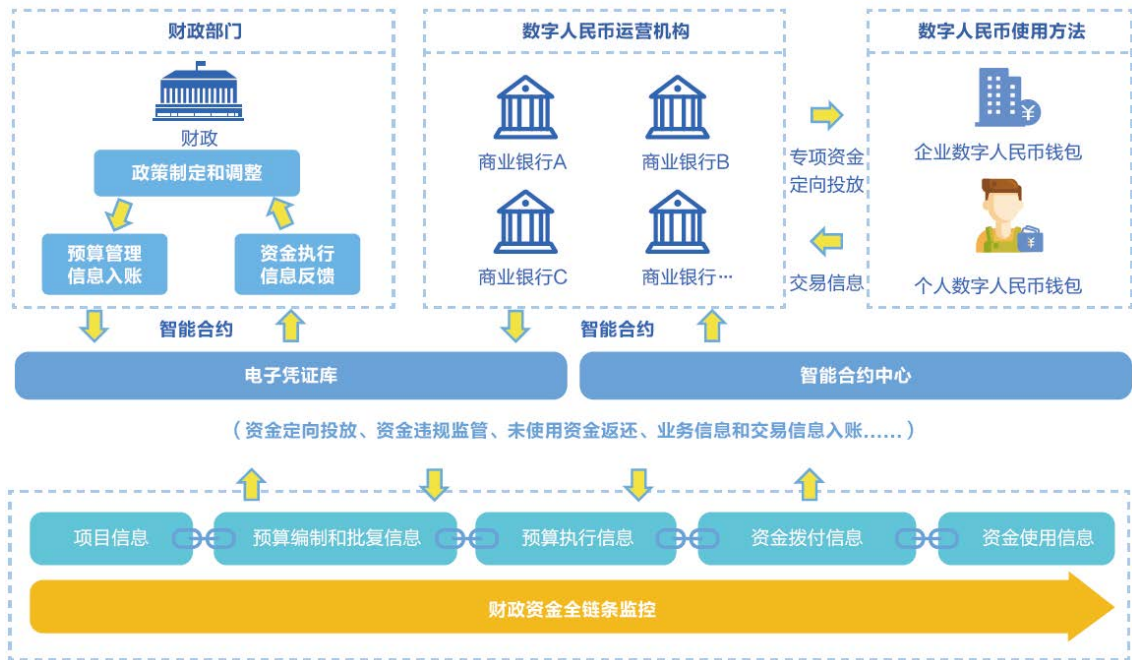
财政部门

财政

政策制定和调整

预算管理信息入账

资金执行信息反馈

数字人民币运营机构

商业银行A

商业银行B

商业银行C

商业银行…

专项资金定向投放

交易信息

数字人民币使用方法

企业数字人民币钱包

个人数字人民币钱包

智能合约

智能合约

电子凭证库

智能合约中心

（资金定向投放、资金违规监管、未使用资金返还、业务信息和交易信息入账……）

项目信息

预算编制和批复信息

预算执行信息

资金拨付信息

资金使用信息

财政资金全链条监控